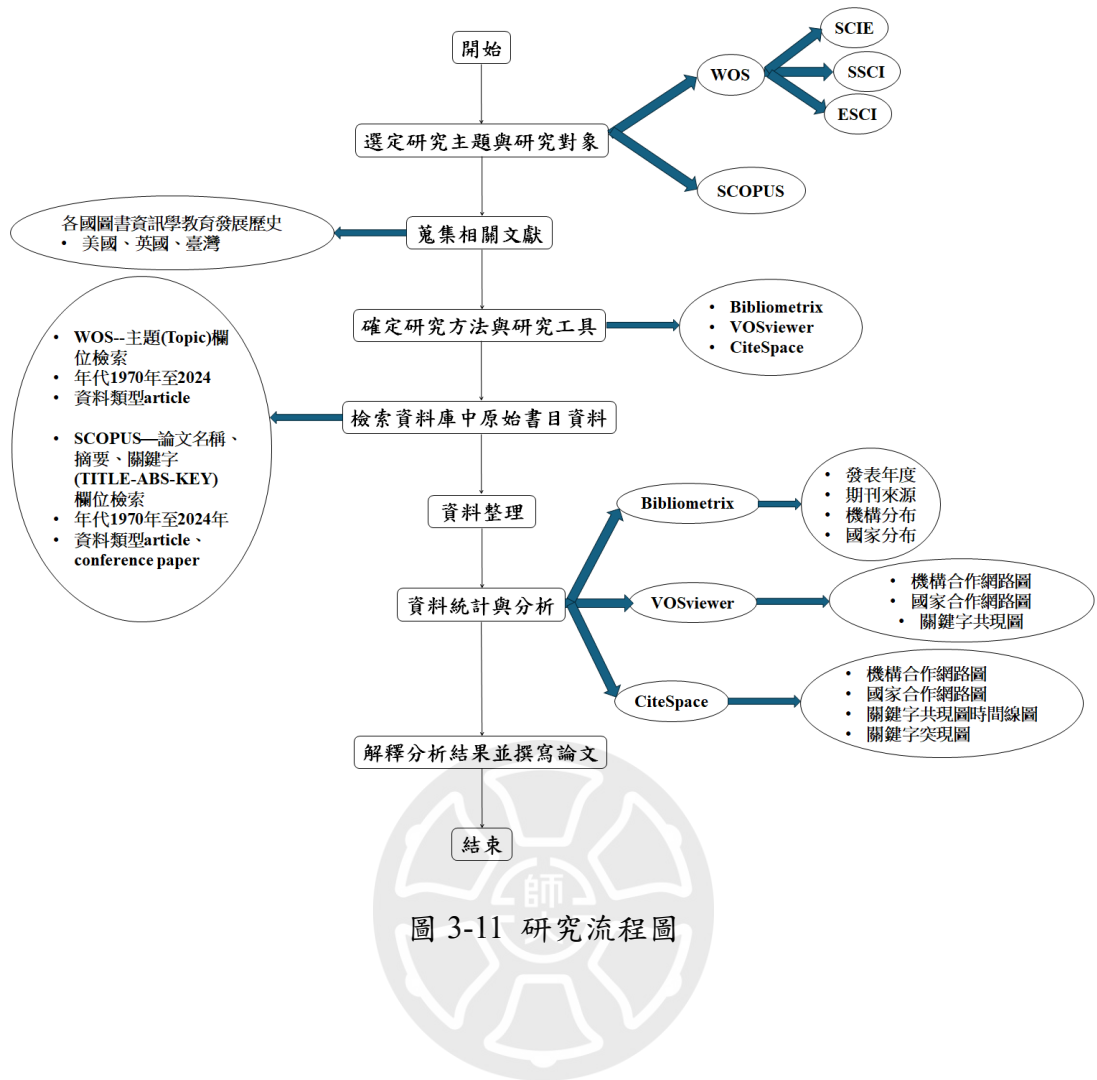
開始

WOS

SCIE

SSCI

ESCI

選定研究主題與研究對象

SCOPUS

各國圖書資訊學教育發展歷史
• 美國、英國、臺灣

蒐集相關文獻

確定研究方法與研究工具

• Bibliometrix
• VOSviewer
• CiteSpace

• WOS--主題(Topic)欄位檢索
• 年代1970年至2024
• 資料類型article

• SCOPUS—論文名稱、摘要、關鍵字(TITLE-ABS-KEY)欄位檢索
• 年代1970年至2024年
• 資料類型article、conference paper

檢索資料庫中原始書目資料

資料整理

Bibliometrix

• 發表年度
• 期刊來源
• 機構分布
• 國家分布

資料統計與分析

VOSviewer

• 機構合作網路圖
• 國家合作網路圖
• 關鍵字共現圖

CiteSpace

• 機構合作網路圖
• 國家合作網路圖
• 關鍵字共現圖時間線圖
• 關鍵字突現圖

解釋分析結果並撰寫論文

結束

師

圖 3-11 研究流程圖